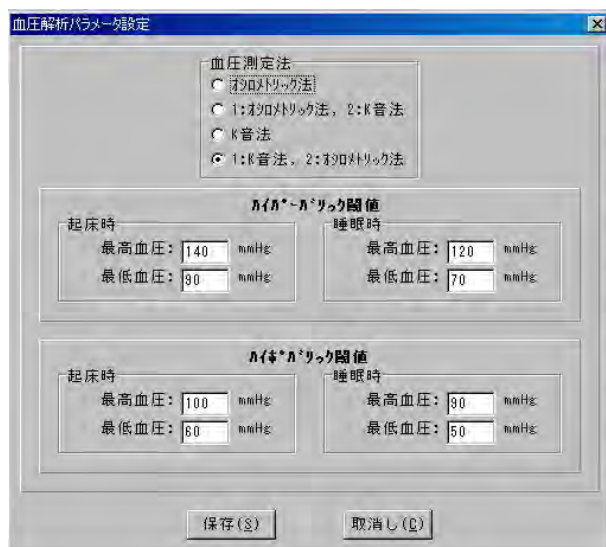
血圧解析パラメータ設定

×

血圧測定法
オシロメトリック法
1:オシロメトリック法, 2:K音法
K音法
1:K音法, 2:オシロメトリック法

ハイパーバリック閾値
起床時
最高血圧: 140 mmHg
最低血圧: 90 mmHg
睡眠時
最高血圧: 120 mmHg
最低血圧: 70 mmHg

ハイポバリック閾値
起床時
最高血圧: 100 mmHg
最低血圧: 60 mmHg
睡眠時
最高血圧: 90 mmHg
最低血圧: 50 mmHg

保存(S)
取消し(C)